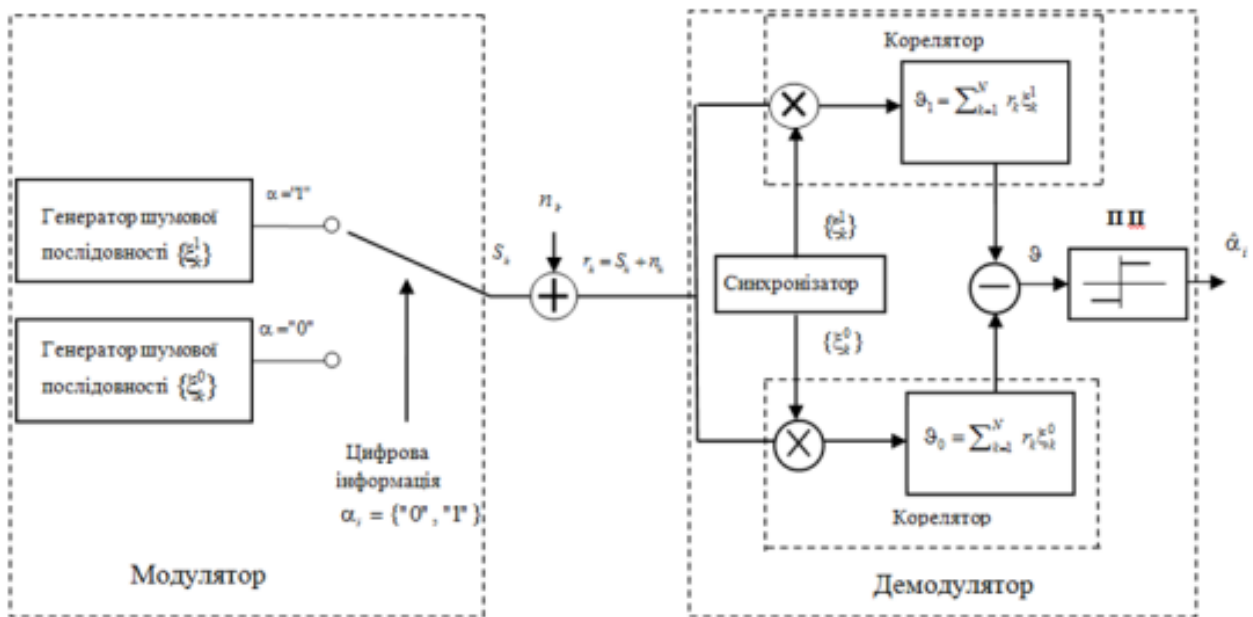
Корелятор

$\vartheta_1 = \sum_{k=1}^{N} r_k \xi_k^1$

Генератор шумової послідовності $\{\xi_k^1\}$

$\alpha = "1"$

$n_k$

$\{\xi_k^1\}$

П П

$\hat{\alpha}_i$

$S_k$

$r_k = S_k + n_k$

Синхронізатор

$\vartheta$

Генератор шумової послідовності $\{\xi_k^0\}$

$\alpha = "0"$

$\{\xi_k^0\}$

$\vartheta_0 = \sum_{k=1}^{N} r_k \xi_k^0$

Цифрова інформація

$\alpha_i = \{"0", "1"\}$

Корелятор

Модулятор

Демодулятор